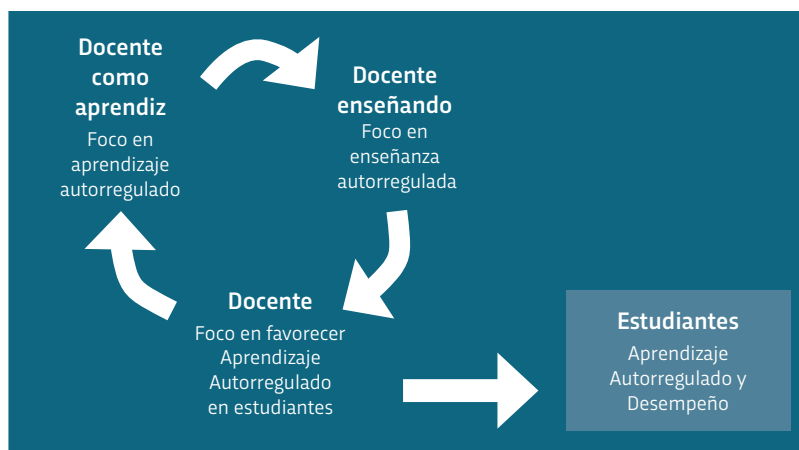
Docente como aprendiz
Foco en aprendizaje autorregulado

Docente enseñando
Foco en enseñanza autorregulada

Docente
Foco en favorecer Aprendizaje Autorregulado en estudiantes

Estudiantes
Aprendizaje Autorregulado y Desempeño